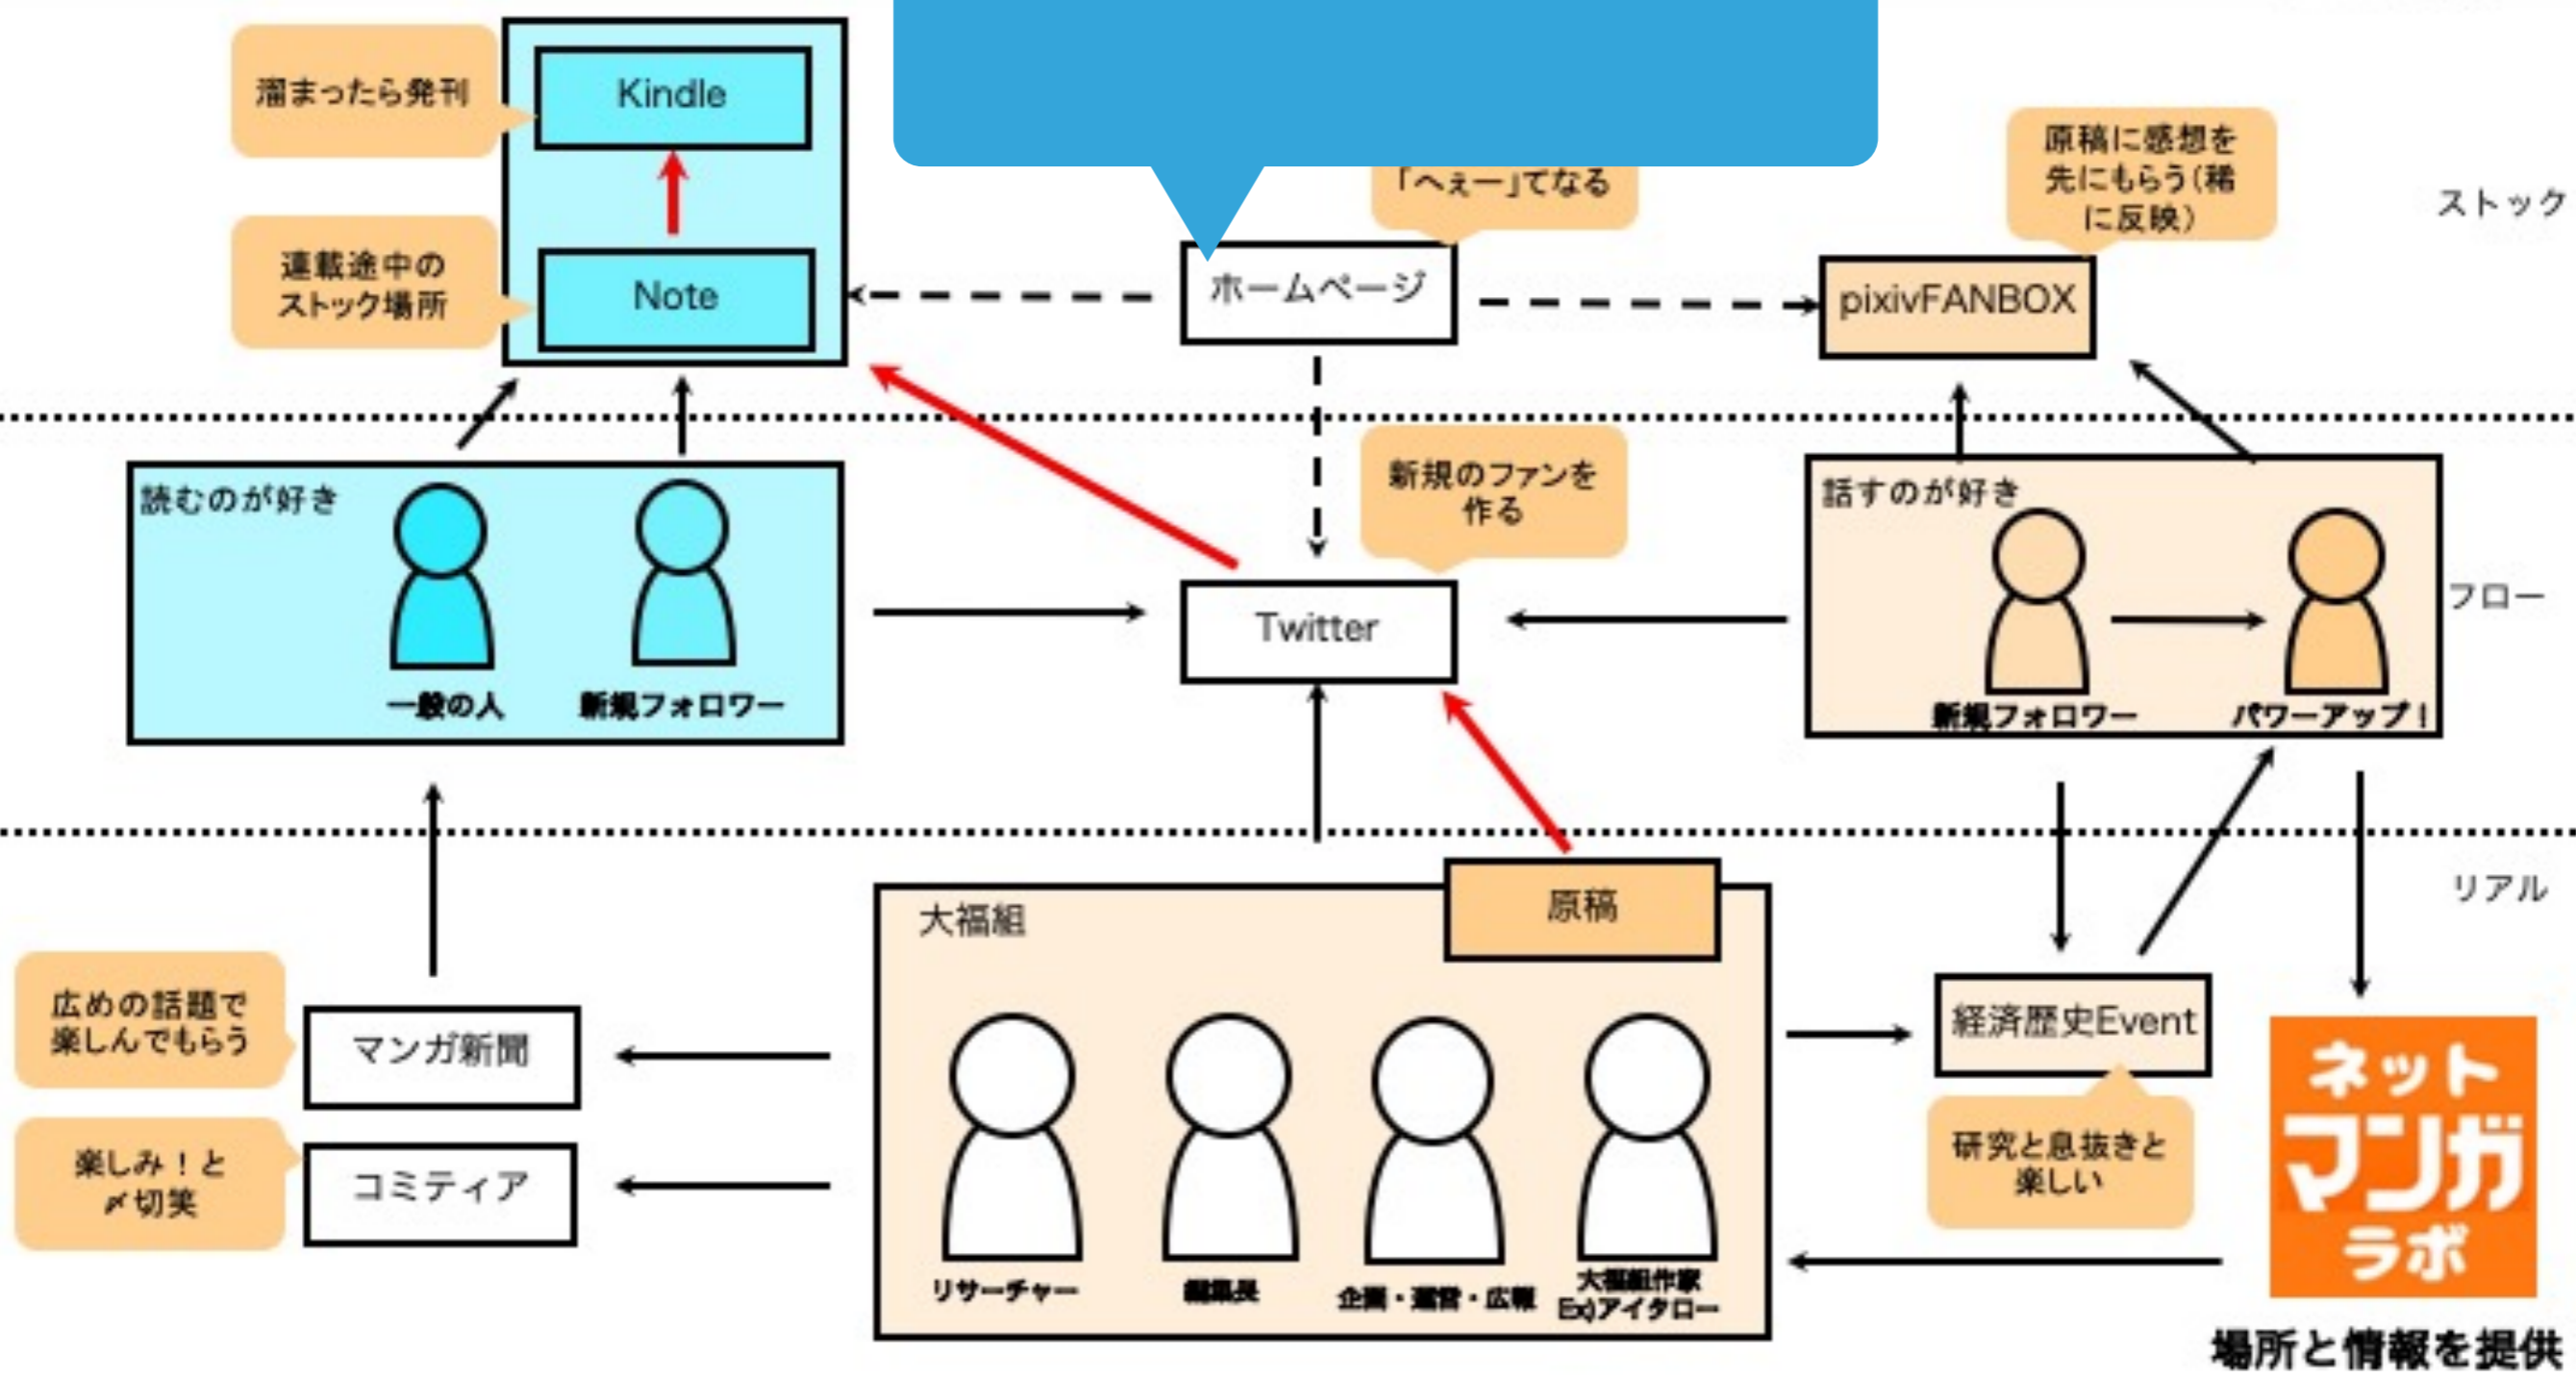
溜まったら発刊

Kindle

連載途中のストック場所

Note

「へぇー」てなる

ホームページ

原稿に感想を先にもらう(稿に反映)

pixivFANBOX

ストック

読むのが好き

一般の人

新規フォロワー

新規のファンを作る

Twitter

話すのが好き

新規フォロワー

パワーアップ!

フロー

大福組

原稿

リアル

広めの話題で楽しんでもらう

マンガ新聞

楽しみ!と〆切笑

コミティア

リサーチャー

編集長

企画・運営・広報

大福組作家 Ex)アイタロー

経済歴史Event

研究と息抜きと楽しい

ネットマンガラボ

場所と情報を提供